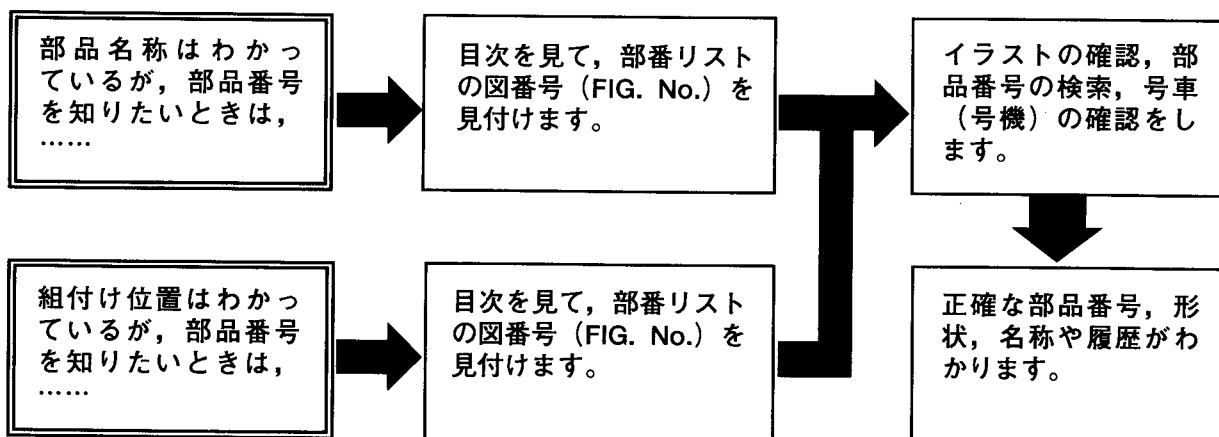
部品名称はわかっているが，部品番号を知りたいときは，……

目次を見て，部番リストの図番号（FIG. No.）を見付けます。

イラストの確認，部品番号の検索，号車（号機）の確認をします。

組付け位置はわかっているが，部品番号を知りたいときは，……

目次を見て，部番リストの図番号（FIG. No.）を見付けます。

正確な部品番号，形状，名称や履歴がわかります。